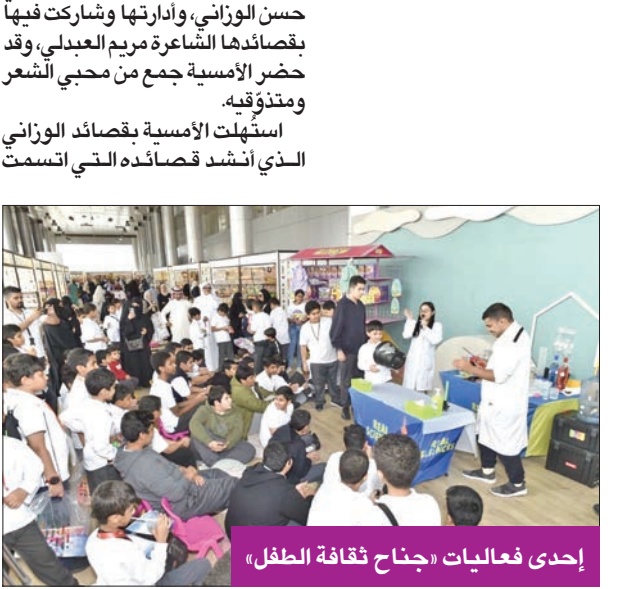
حسن الوزاني، وأدارتها وشاركت فيها بقصائدها الشاعرة مريم العبدلي، وقد حضر الأمسية جمع من محبي الشعر ومتذوّقيه.

استُهلت الأمسية بقصائد الوزاني الذي أنشد قصائده التي اتسمت

إحدى فعاليات «جناح ثقافة الطفل»